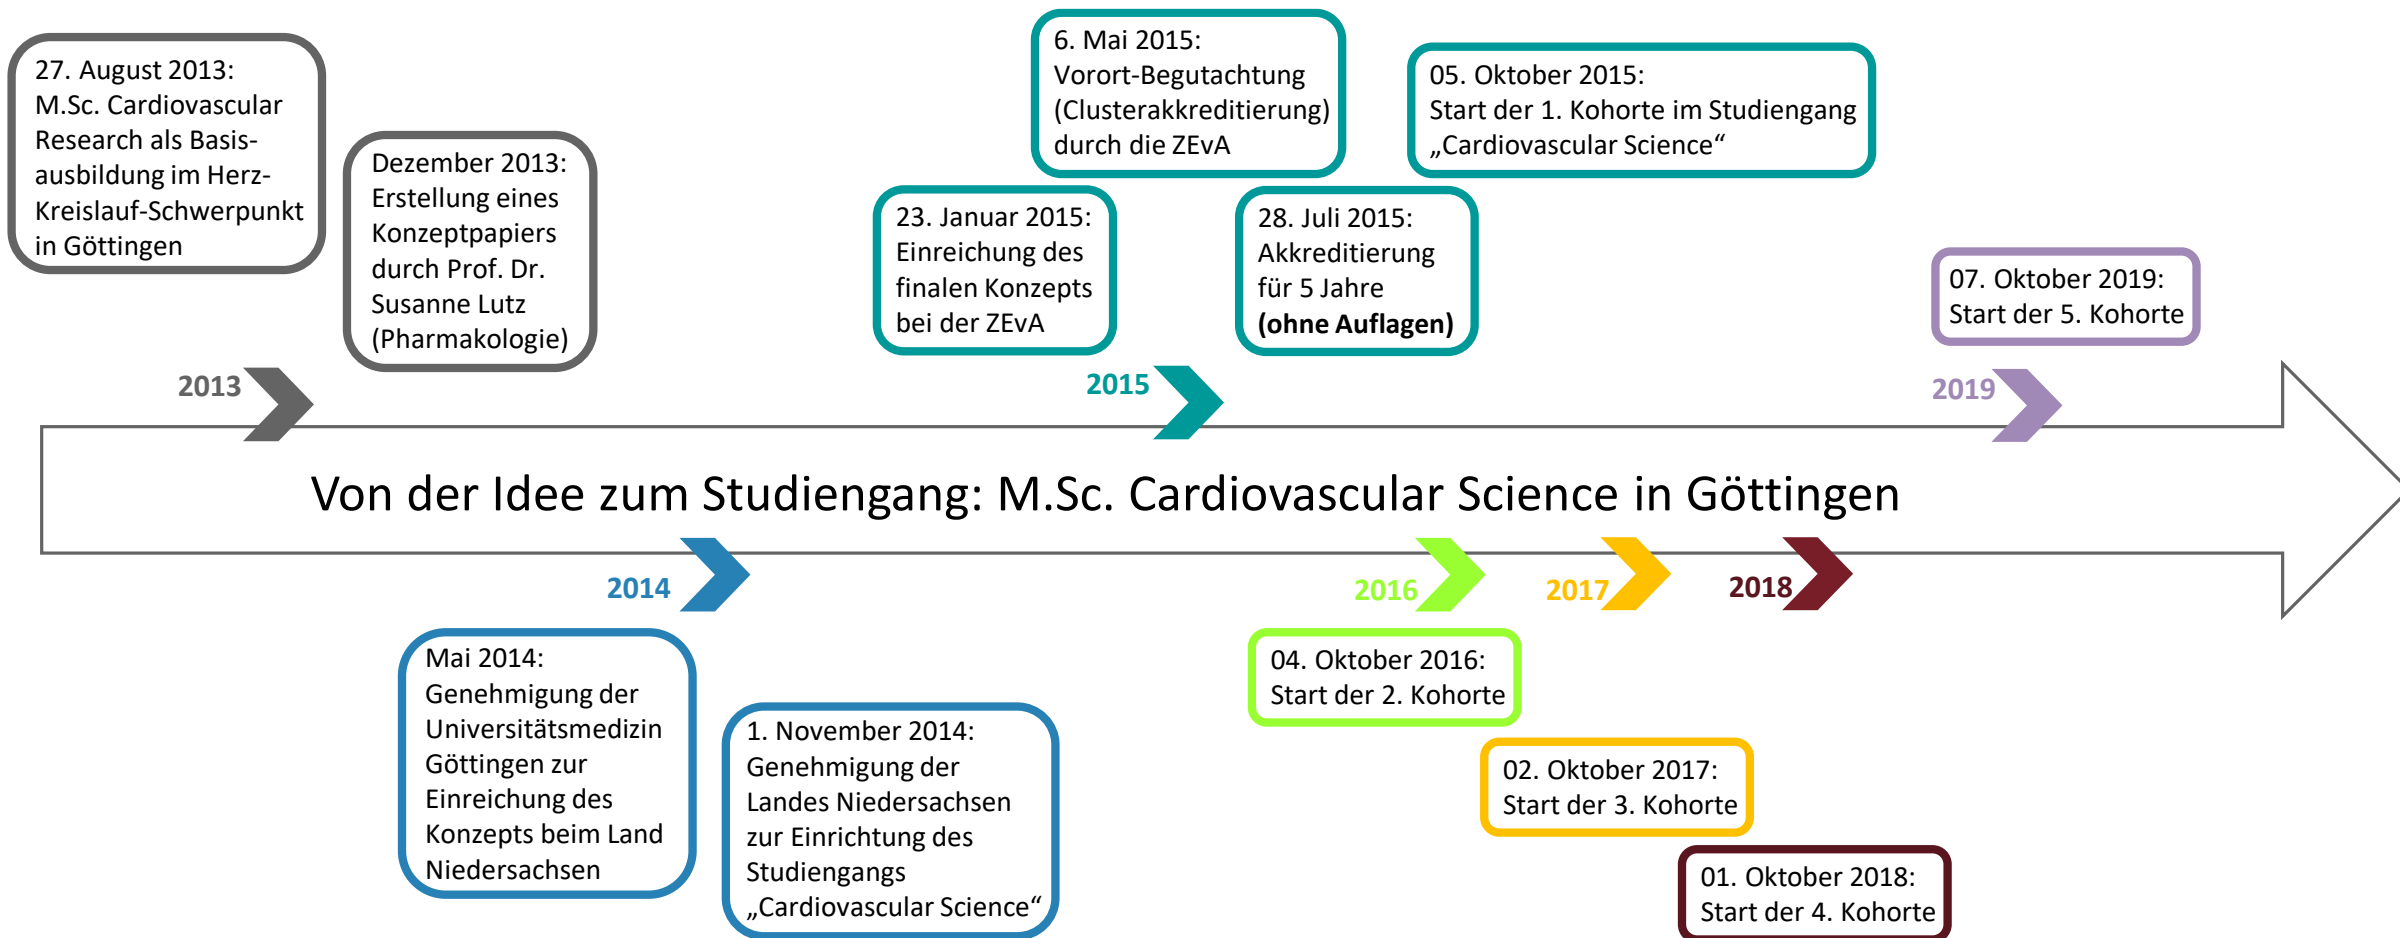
27. August 2013:
M.Sc. Cardiovascular Research als Basisausbildung im Herz-Kreislauf-Schwerpunkt in Göttingen

Dezember 2013:
Erstellung eines Konzeptpapiers durch Prof. Dr. Susanne Lutz (Pharmakologie)

6. Mai 2015:
Vorort-Begutachtung (Clusterakkreditierung) durch die ZEvA

05. Oktober 2015:
Start der 1. Kohorte im Studiengang „Cardiovascular Science“

23. Januar 2015:
Einreichung des finalen Konzepts bei der ZEvA

28. Juli 2015:
Akkreditierung für 5 Jahre **(ohne Auflagen)**

07. Oktober 2019:
Start der 5. Kohorte

2013

2015

2019

Von der Idee zum Studiengang: M.Sc. Cardiovascular Science in Göttingen

2014

2016

2017

2018

Mai 2014:
Genehmigung der Universitätsmedizin Göttingen zur Einreichung des Konzepts beim Land Niedersachsen

1. November 2014:
Genehmigung der Landes Niedersachsen zur Einrichtung des Studiengangs „Cardiovascular Science“

04. Oktober 2016:
Start der 2. Kohorte

02. Oktober 2017:
Start der 3. Kohorte

01. Oktober 2018:
Start der 4. Kohorte